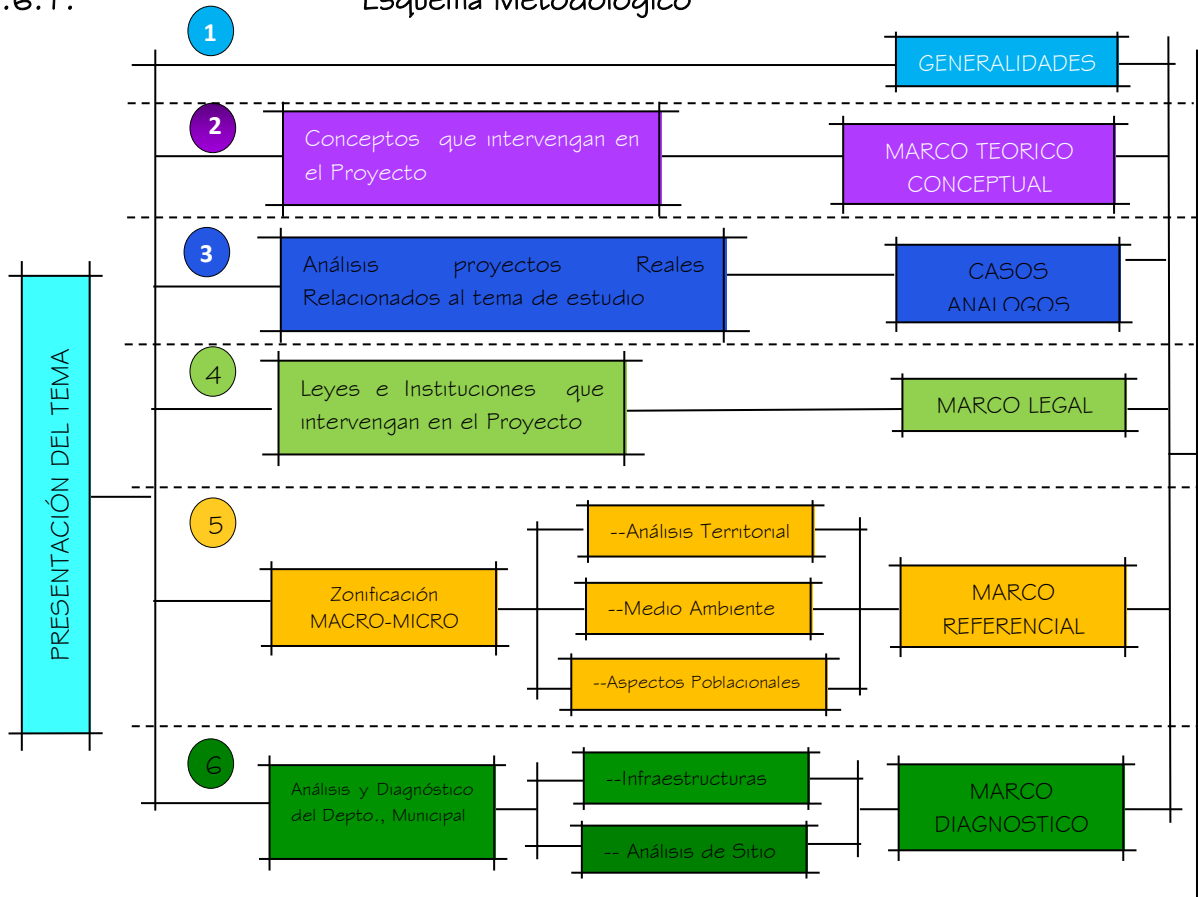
.8.1. Esquema Metodologico

1

GENERALIDADES

2

Conceptos que intervengan en el Proyecto

MARCO TEORICO CONCEPTUAL

3

Análisis proyectos Reales Relacionados al tema de estudio

CASOS ANALOGOS

PRESENTACIÓN DEL TEMA

4

Leyes e Instituciones que intervengan en el Proyecto

MARCO LEGAL

5

Zonificación MACRO-MICRO

--Análisis Territorial

--Medio Ambiente

--Aspectos Poblacionales

MARCO REFERENCIAL

6

Análisis y Diagnóstico del Depto., Municipal

--Infraestructuras

-- Análisis de Sitio

MARCO DIAGNOSTICO